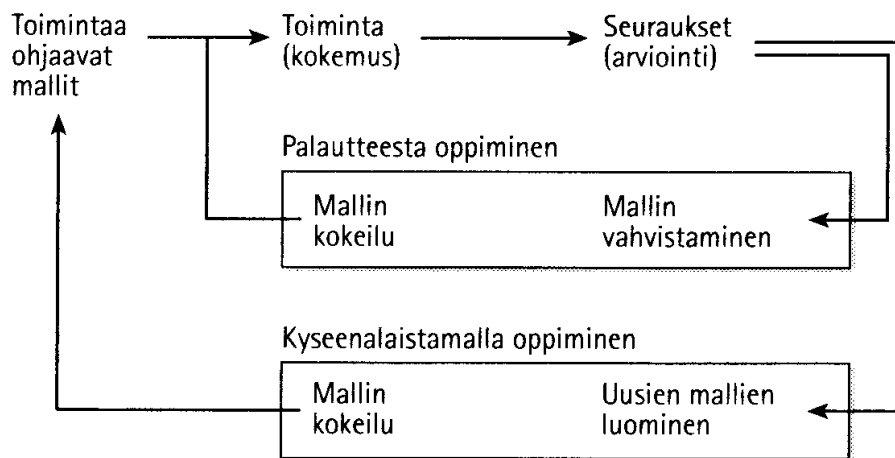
Toimintaa ohjaavat mallit

Toiminta (kokemus)

Seuraukset (arviointi)

Palautteesta oppiminen

Mallin kokeilu

Mallin vahvistaminen

Kyseenalaistamalla oppiminen

Mallin kokeilu

Uusien mallien luominen